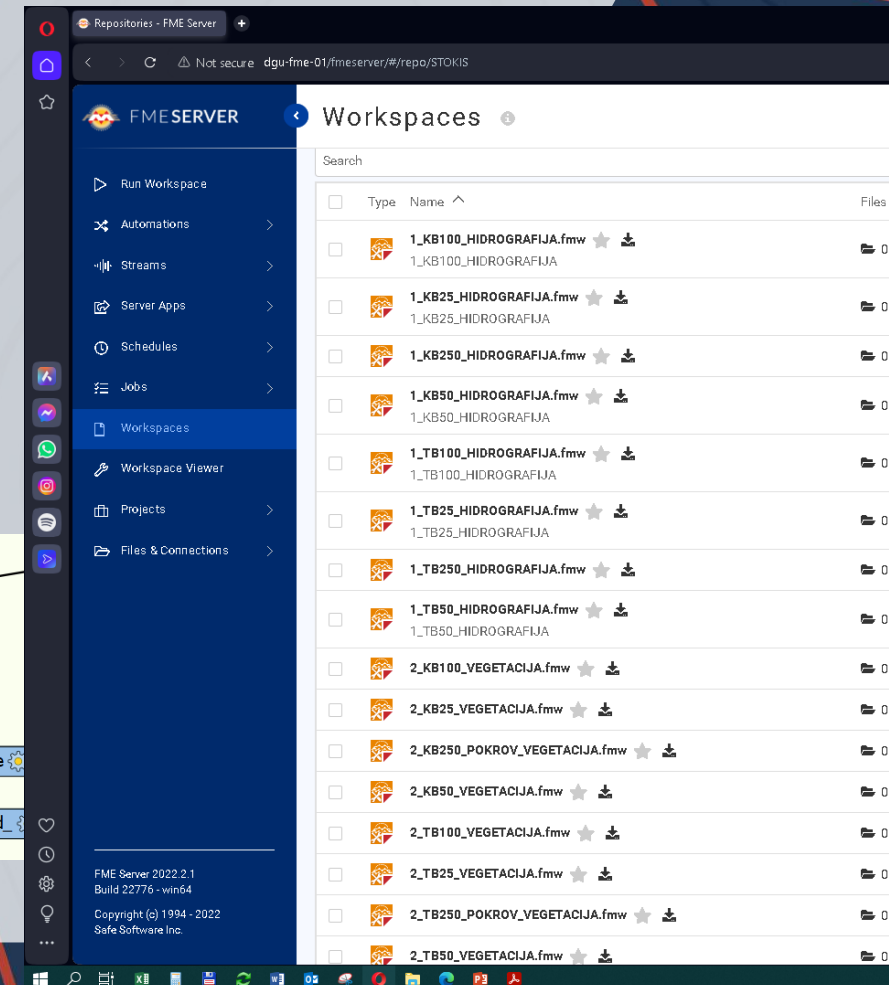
Repositories - FME Server

Not secure dgu-fme-01/fmeserver/#/repo/STOKIS

FMESERVER

Run Workspace
Automations
Streams
Server Apps
Schedules
Jobs
Workspaces
Workspace Viewer
Projects
Files & Connections

FME Server 2022.2.1
Build 22776 - win64

Copyright (c) 1994 - 2022
Safe Software Inc.

Workspaces

Search

| Type | Name | Files |
|---|---|---|
| | 1_KB100_HIDROGRAFIJA.fmw 1_KB100_HIDROGRAFIJA | 0 |
| | 1_KB25_HIDROGRAFIJA.fmw 1_KB25_HIDROGRAFIJA | 0 |
| | 1_KB250_HIDROGRAFIJA.fmw | 0 |
| | 1_KB50_HIDROGRAFIJA.fmw 1_KB50_HIDROGRAFIJA | 0 |
| | 1_TB100_HIDROGRAFIJA.fmw 1_TB100_HIDROGRAFIJA | 0 |
| | 1_TB25_HIDROGRAFIJA.fmw 1_TB25_HIDROGRAFIJA | 0 |
| | 1_TB250_HIDROGRAFIJA.fmw | 0 |
| | 1_TB50_HIDROGRAFIJA.fmw 1_TB50_HIDROGRAFIJA | 0 |
| | 2_KB100_VEGETACIJA.fmw | 0 |
| | 2_KB25_VEGETACIJA.fmw | 0 |
| | 2_KB250_POKROV_VEGETACIJA.fmw | 0 |
| | 2_KB50_VEGETACIJA.fmw | 0 |
| | 2_TB100_VEGETACIJA.fmw | 0 |
| | 2_TB25_VEGETACIJA.fmw | 0 |
| | 2_TB250_POKROV_VEGETACIJA.fmw | 0 |
| | 2_TB50_VEGETACIJA.fmw | 0 |